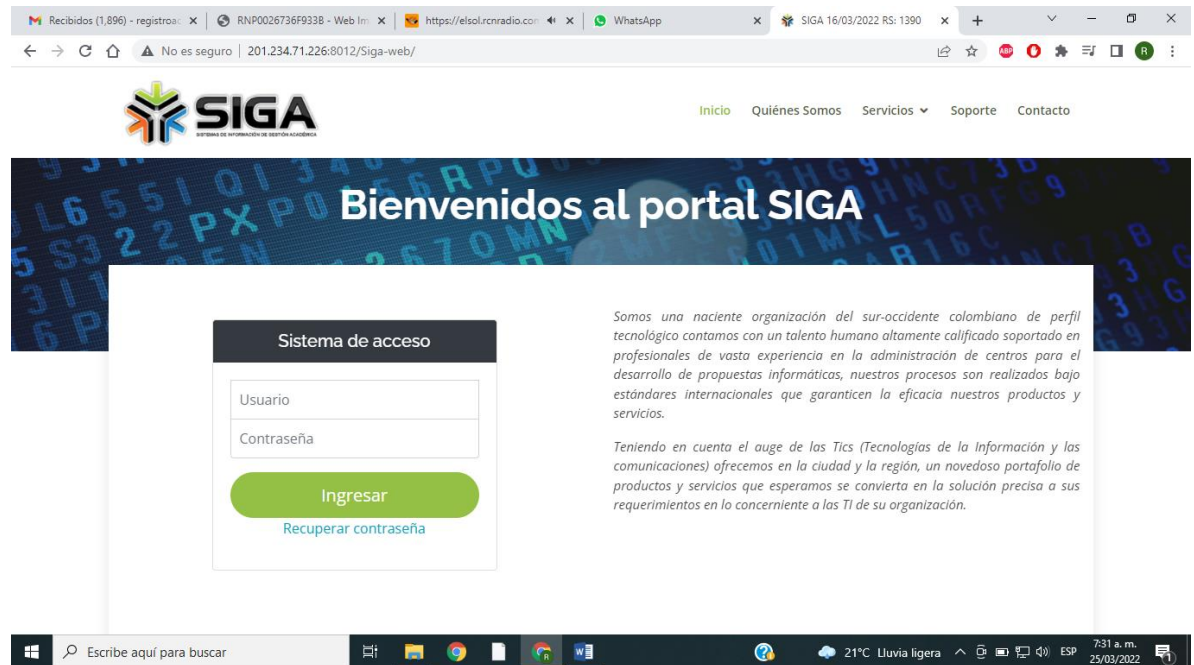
Recibidos (1,896) - registroac × | RNP0026736F933B - Web Im × | https://elsol.rcnradio.con × | WhatsApp × | SIGA 16/03/2022 RS: 1390 × | +

No es seguro | 201.234.71.226:8012/Siga-web/

SIGA
SISTEMAS DE INFORMACIÓN DE GESTIÓN ACADÉMICA

Inicio Quiénes Somos Servicios Soporte Contacto

Bienvenidos al portal SIGA

Sistema de acceso

Usuario

Contraseña

Ingresar

Recuperar contraseña

Somos una naciente organización del sur-occidente colombiano de perfil tecnológico contamos con un talento humano altamente calificado soportado en profesionales de vasta experiencia en la administración de centros para el desarrollo de propuestas informáticas, nuestros procesos son realizados bajo estándares internacionales que garanticen la eficacia nuestros productos y servicios.

Teniendo en cuenta el auge de las Tics (Tecnologías de la Información y las comunicaciones) ofrecemos en la ciudad y la región, un novedoso portafolio de productos y servicios que esperamos se convierta en la solución precisa a sus requerimientos en lo concerniente a las TI de su organización.

Escribe aquí para buscar

21°C Lluvia ligera ESP 7:31 a. m. 25/03/2022